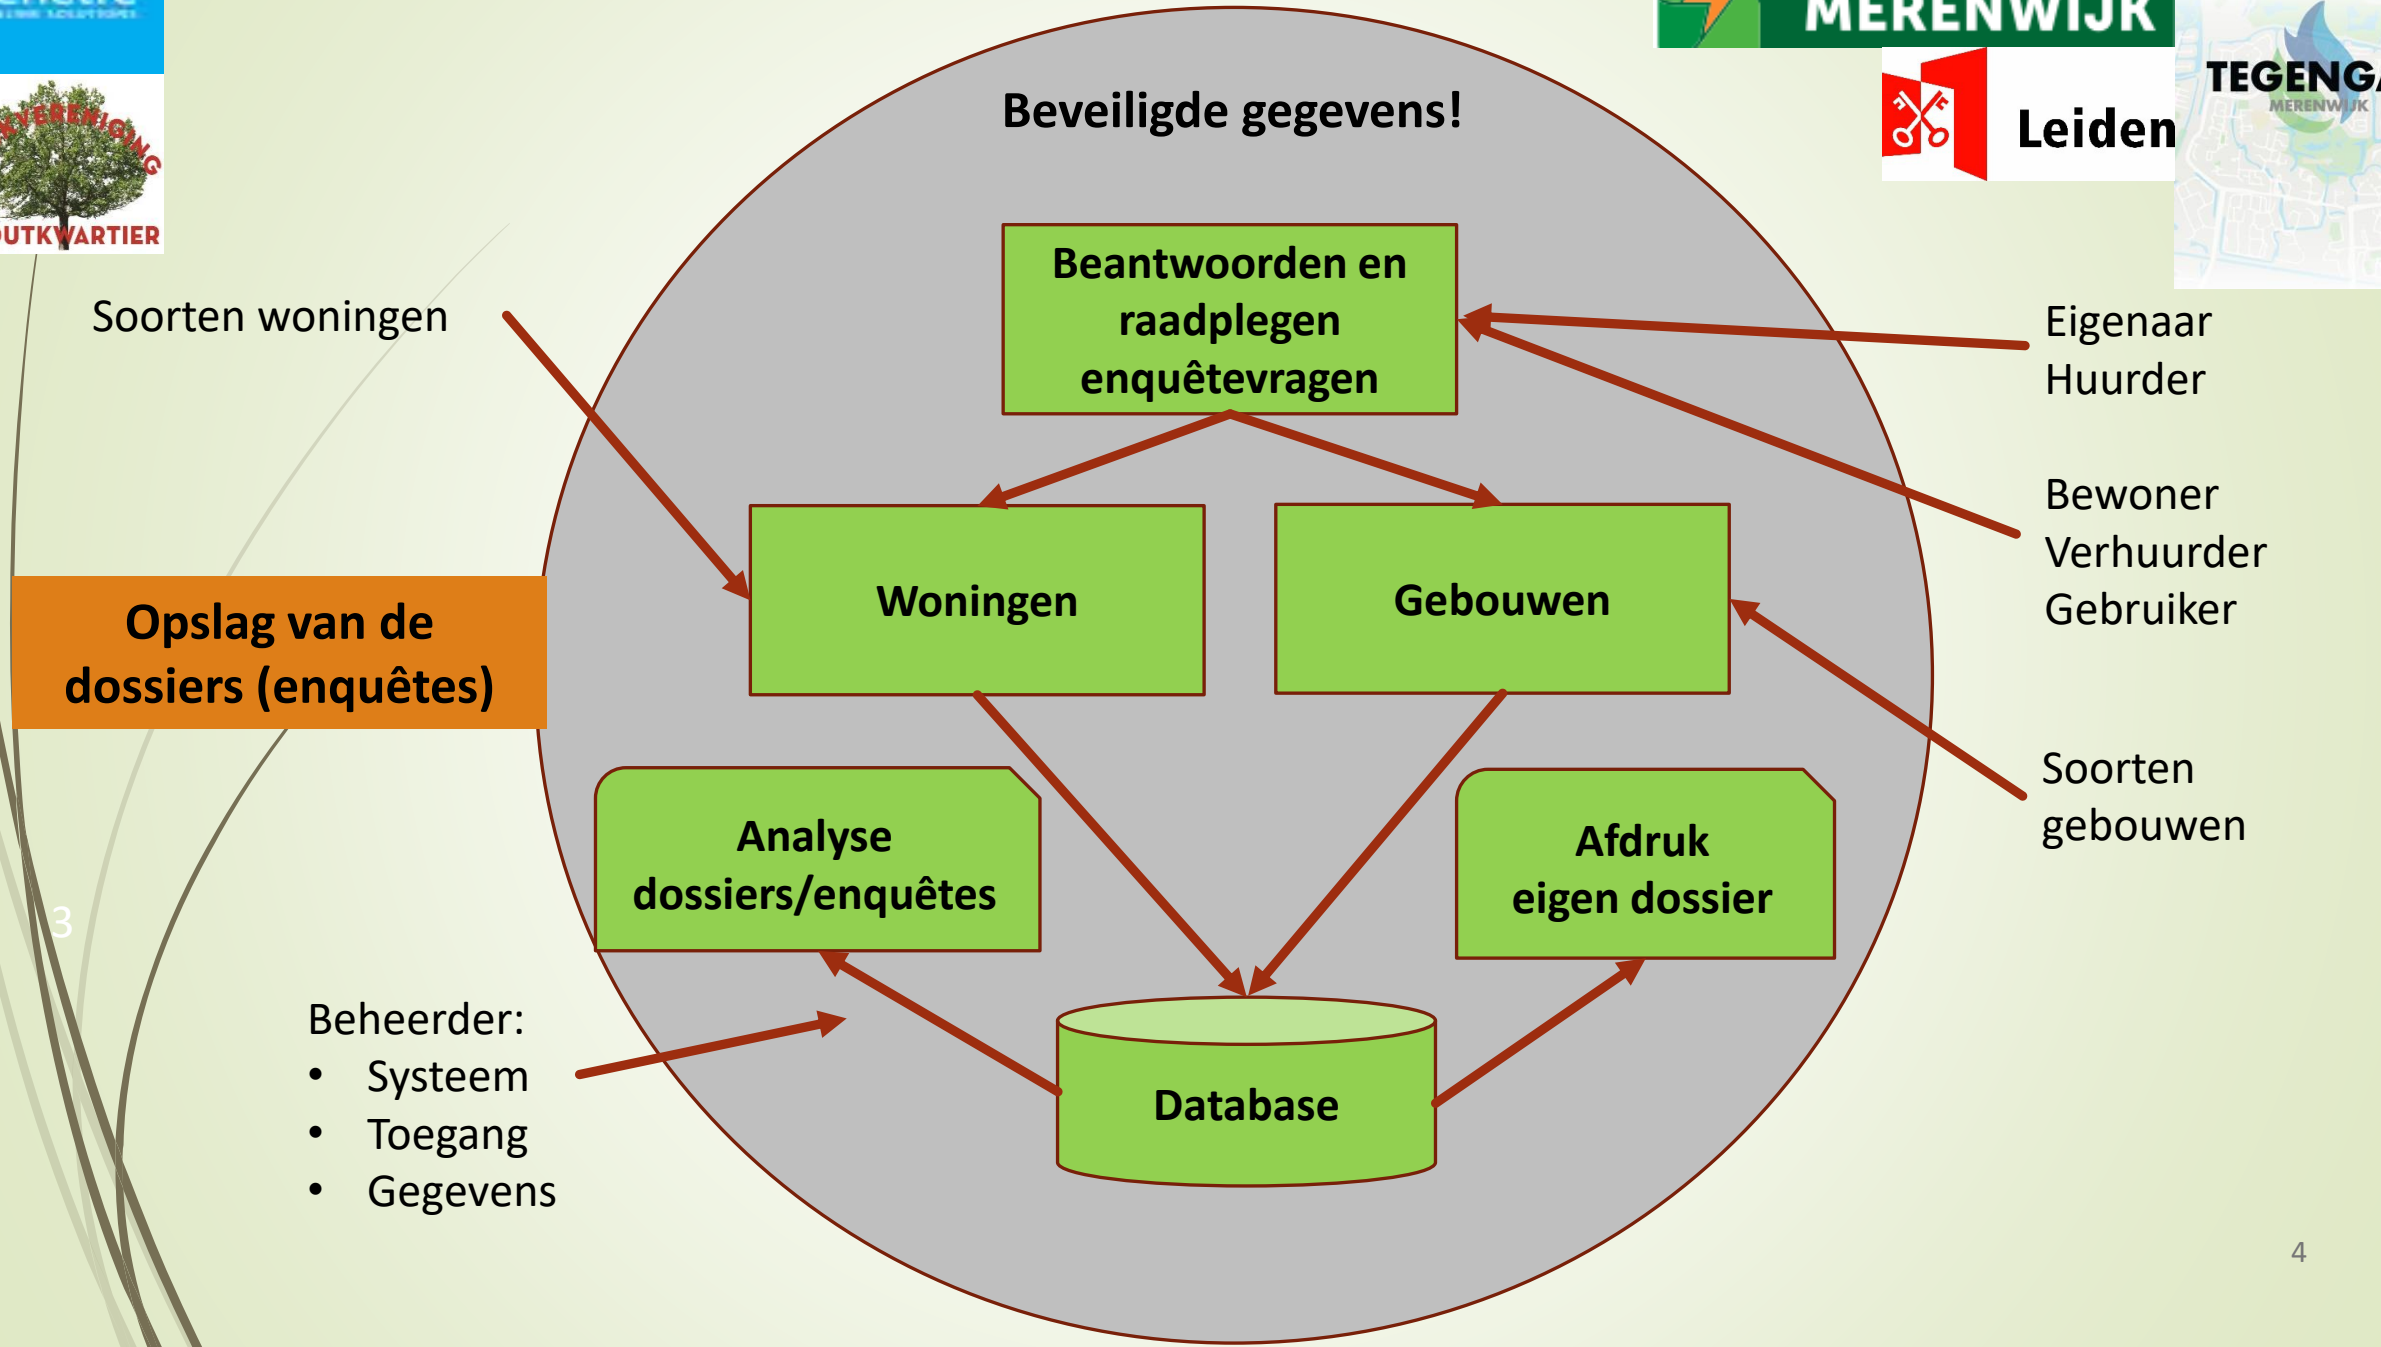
VERENIGING
UTKWARTIER

MERENWIJK

Leiden

TEGENG
MERENWIJK

Beveiligde gegevens!

Soorten woningen

Beantwoorden en raadplegen enquêtevragen

Eigenaar
Huurder

Bewoner
Verhuurder
Gebruiker

Opslag van de dossiers (enquêtes)

Woningen

Gebouwen

Soorten gebouwen

Analyse dossiers/enquêtes

Afdruk eigen dossier

3

Beheerder:
• Systeem
• Toegang
• Gegevens

Database

4